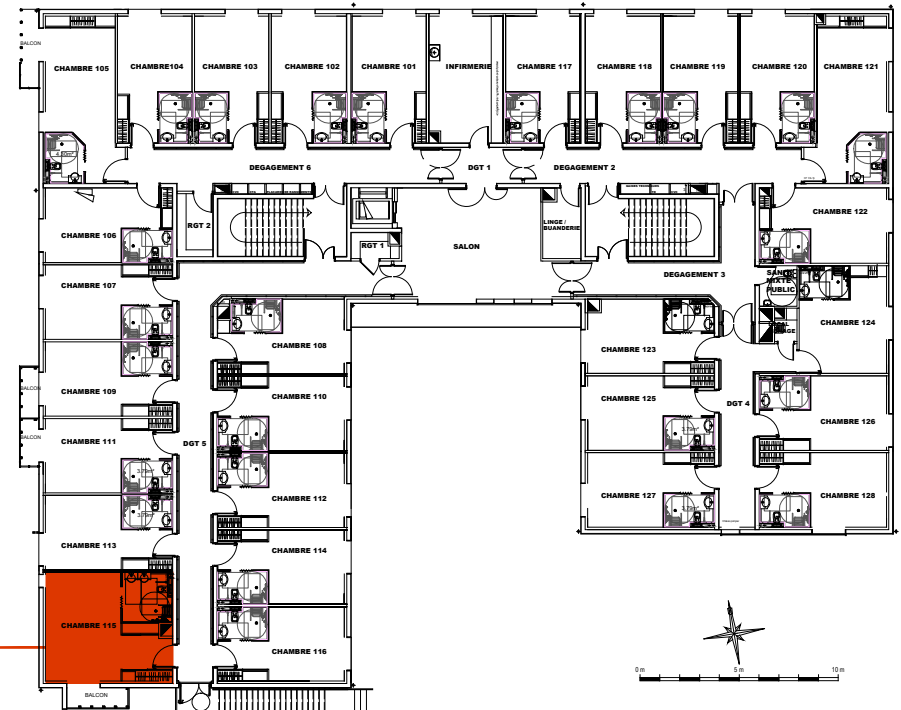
BALCON

CHAMBRE 105

CHAMBRE104

CHAMBRE 103

CHAMBRE 102

CHAMBRE 101

INFIRMERIE

CHAMBRE 117

CHAMBRE 118

CHAMBRE 119

CHAMBRE 120

CHAMBRE 121

DEGAGEMENT 6

DGT 1

DEGAGEMENT 2

CHAMBRE 106

RGT 2

RGT 1

SALON

LINGE / BUANDERIE

CHAMBRE 122

DEGAGEMENT 3

SANIT MIXTE PUBLIC

CHAMBRE 107

CHAMBRE 108

CHAMBRE 123

CHAMBRE 124

BALCON

CHAMBRE 109

CHAMBRE 110

CHAMBRE 125

DGT 4

BALCON

CHAMBRE 111

DGT 5

CHAMBRE 126

CHAMBRE 112

CHAMBRE 127

CHAMBRE 128

CHAMBRE 113

CHAMBRE 114

CHAMBRE 115

CHAMBRE 116

0 m

5 m

10 m

BALCON